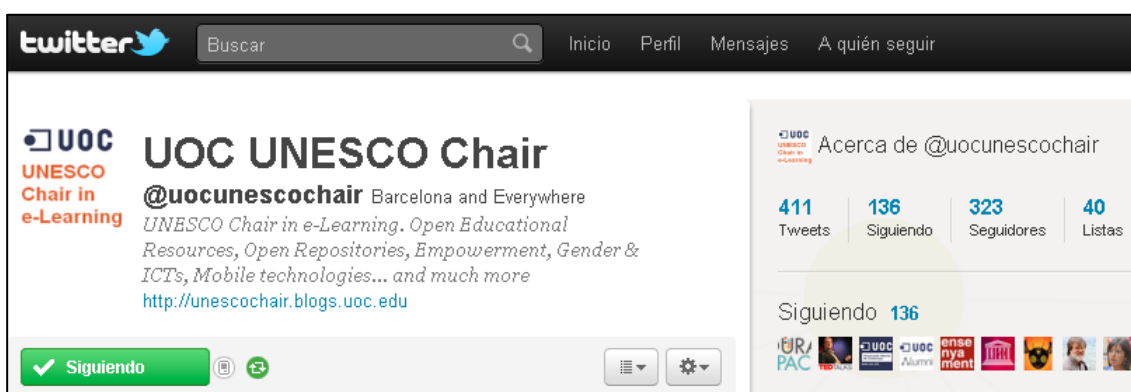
twitter

Buscar

Inicio Perfil Mensajes A quién seguir

UOC
UNESCO Chair in e-Learning

UOC UNESCO Chair

@uocunescochair Barcelona and Everywhere

UNESCO Chair in e-Learning. Open Educational Resources, Open Repositories, Empowerment, Gender & ICTs, Mobile technologies... and much more

http://unescochair.blogs.uoc.edu

Siguiendo

UOC UNESCO Chair in e-Learning

Acerca de @uocunescochair

| 411 | 136 | 323 | 40 |
|---|---|---|---|
| Tweets | Siguiendo | Seguidores | Listas |

Siguiendo 136

URA PAC TED TALKS UOC UOC Alumni ense nya ment